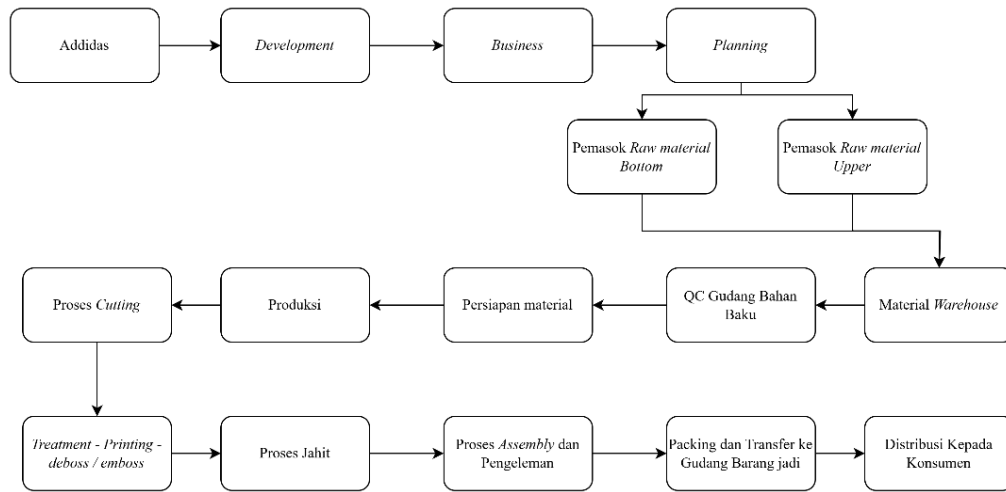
Addidas

Development

Business

Planning

Pemasok Raw material Bottom

Pemasok Raw material Upper

Material Warehouse

QC Gudang Bahan Baku

Persiapan material

Produksi

Proses Cutting

Treatment - Printing - deboss / emboss

Proses Jahit

Proses Assembly dan Pengeleman

Packing dan Transfer ke Gudang Barang jadi

Distribusi Kepada Konsumen